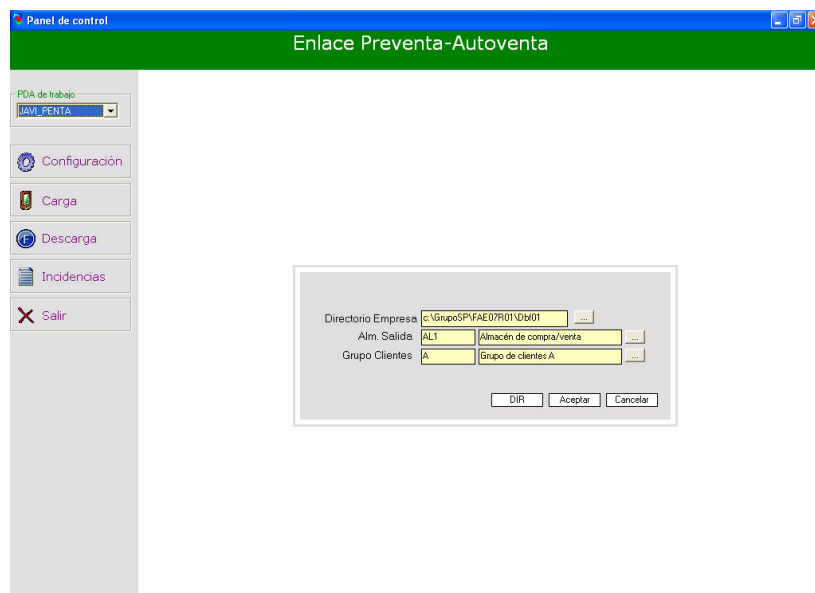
Panel de control

Enlace Preventa-Autoventa

PDA de trabajo
JAVI_PENTA

Configuración
Carga
Descarga
Incidencias
Salir

Directorio Empresa c:\GrupoSP\FAE07R01\Dbf01 ...
Alm. Salida AL1 Almacén de compra/venta ...
Grupo Clientes A Grupo de clientes A ...

DIR Aceptar Cancelar